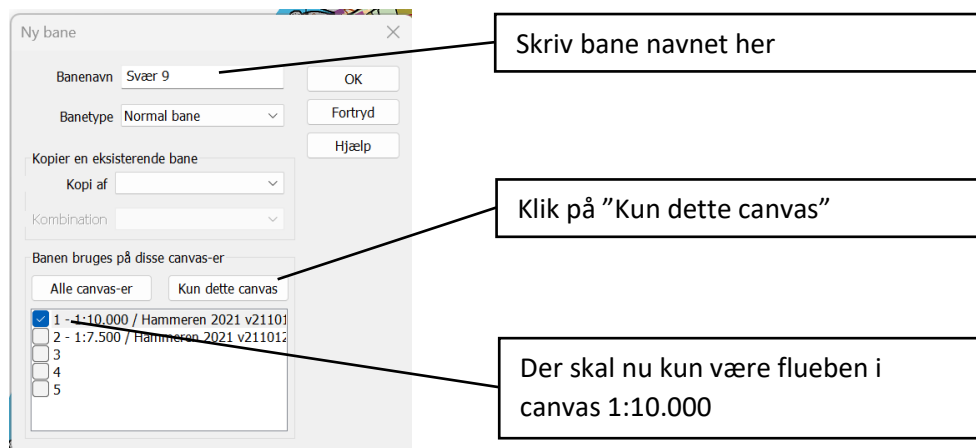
Ny bane

Banenavn Svær 9

OK

Banetype Normal bane

Fortryd

Hjælp

Kopier en eksisterende bane

Kopi af

Kombination

Banen bruges på disse canvas-er

Alle canvas-er

Kun dette canvas

1 - 1:10.000 / Hammeren 2021 v21101

2 - 1:7.500 / Hammeren 2021 v211012

3

4

5

Skriv bane navnet her

Klik på ”Kun dette canvas”

Der skal nu kun være flueben i canvas 1:10.000